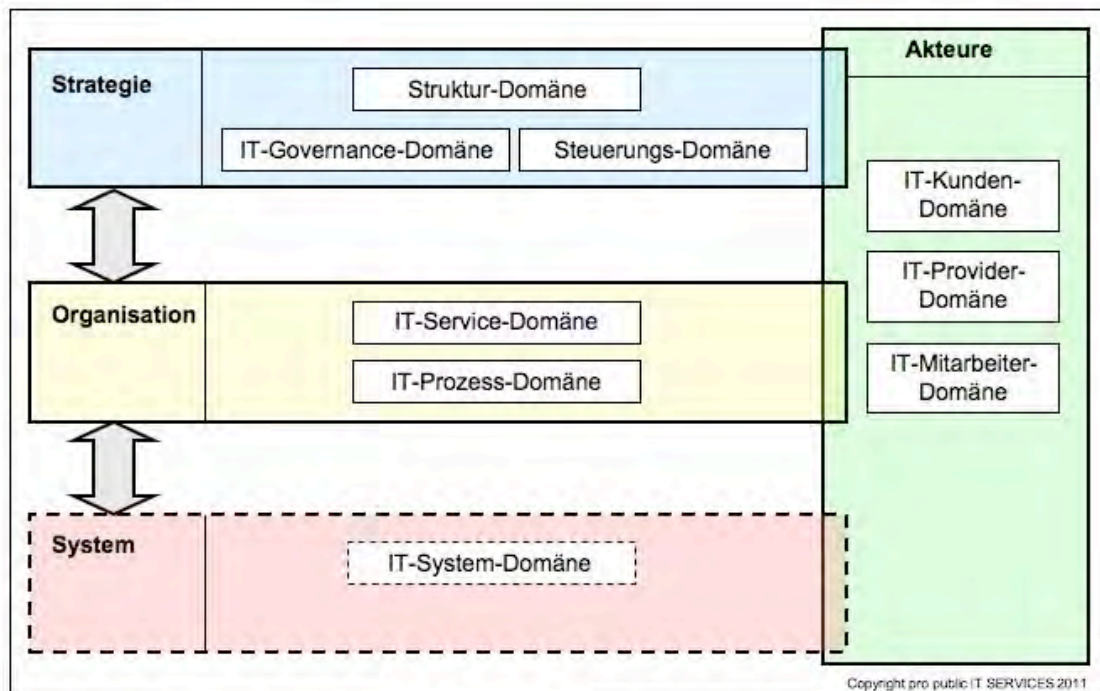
Strategie

Struktur-Domäne

IT-Governance-Domäne

Steuerungs-Domäne

Organisation

IT-Service-Domäne

IT-Prozess-Domäne

System

IT-System-Domäne

Akteure

IT-Kunden-Domäne

IT-Provider-Domäne

IT-Mitarbeiter-Domäne

Copyright pro public IT SERVICES 2011